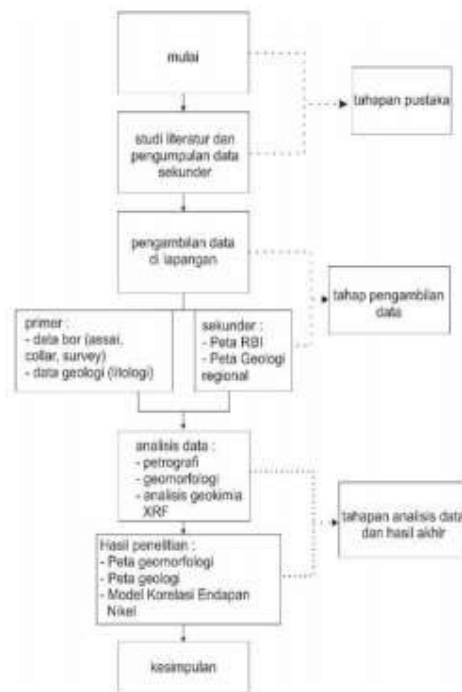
mulai

tahapan pustaka

studi literatur dan pengumpulan data sekunder

pengambilan data di lapangan

tahap pengambilan data

primer :
- data bor (assai, collar, survey)
- data geologi (litologi)

sekunder :
- Peta RBI
- Peta Geologi regional

analisis data :
- petrografi
- geomorfologi
- analisis geokimia XRF

tahapan analisis data dan hasil akhir

Hasil penelitian :
- Peta geomorfologi
- Peta geologi
- Model Korelasi Endapan Nikel

kesimpulan